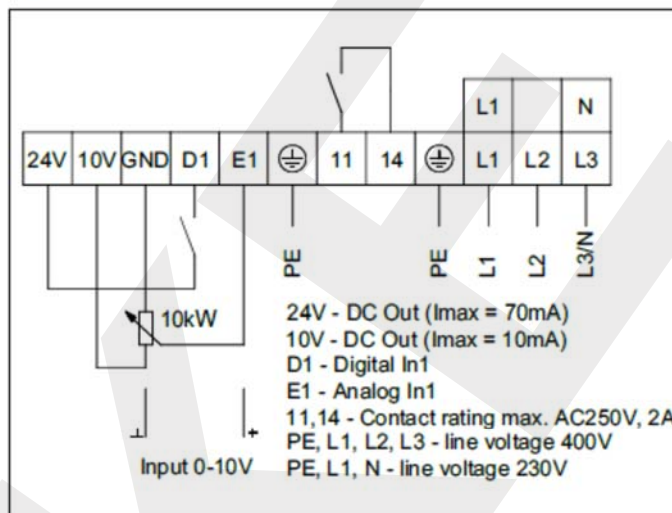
L1 N

| 24V | 10V | GND | D1 | E1 | ⏚ | 11 | 14 | ⏚ | L1 | L2 | L3 |
|---|---|---|---|---|---|---|---|---|---|---|---|

PE PE L1 L2 L3/N

10kW

24V - DC Out (Imax = 70mA)
10V - DC Out (Imax = 10mA)
D1 - Digital In1
E1 - Analog In1
11,14 - Contact rating max. AC250V, 2A
PE, L1, L2, L3 - line voltage 400V
PE, L1, N - line voltage 230V

+

Input 0-10V